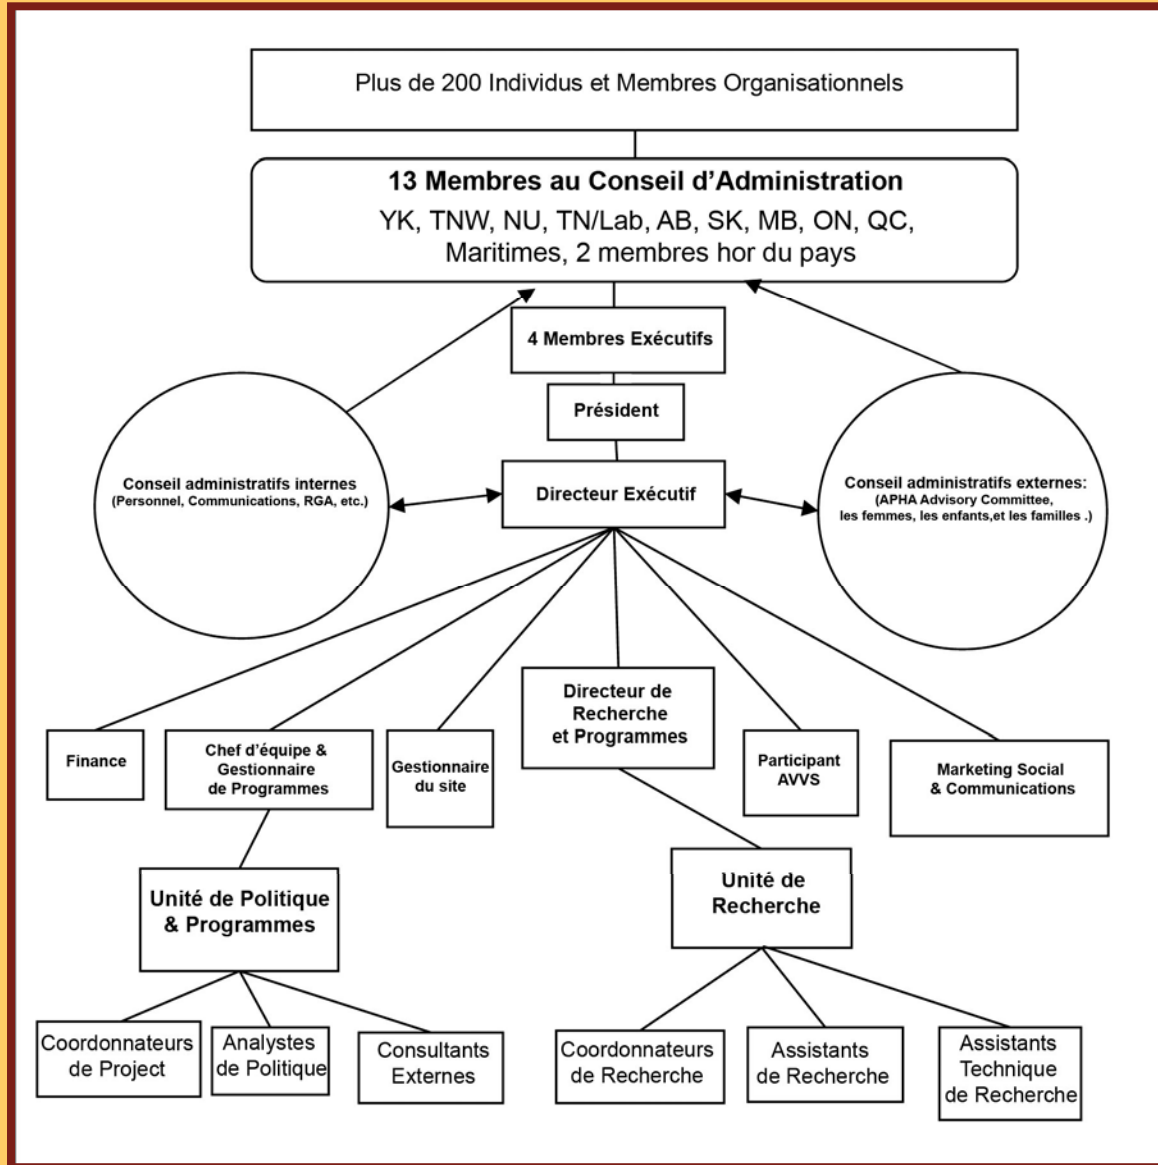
Plus de 200 Individus et Membres Organisationnels

13 Membres au Conseil d'Administration
YK, TNW, NU, TN/Lab, AB, SK, MB, ON, QC, Maritimes, 2 membres hor du pays

4 Membres Exécutifs

Président

Conseil administratifs internes
(Personnel, Communications, RGA, etc.)

Directeur Exécutif

Conseil administratifs externes:
(APHA Advisory Committee, les femmes, les enfants,et les familles .)

Finance

Chef d'équipe & Gestionnaire de Programmes

Gestionnaire du site

Directeur de Recherche et Programmes

Participant AVVS

Marketing Social & Communications

Unité de Politique & Programmes

Unité de Recherche

Coordonnateurs de Project

Analystes de Politique

Consultants Externes

Coordonnateurs de Recherche

Assistants de Recherche

Assistants Technique de Recherche